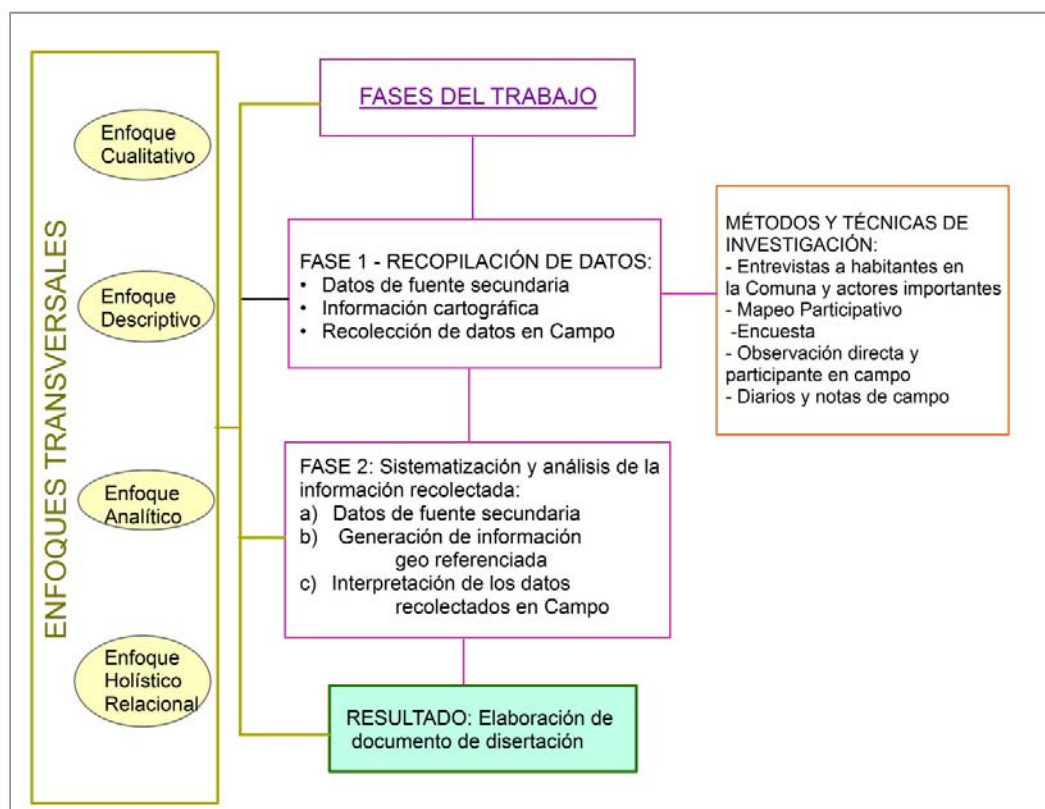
ENFOQUES TRANSVERSALES

Enfoque Cualitativo

Enfoque Descriptivo

Enfoque Analítico

Enfoque Holístico Relacional

FASES DEL TRABAJO

FASE 1 - RECOPILACIÓN DE DATOS:
• Datos de fuente secundaria
• Información cartográfica
• Recolección de datos en Campo

MÉTODOS Y TÉCNICAS DE INVESTIGACIÓN:
- Entrevistas a habitantes en la Comuna y actores importantes
- Mapeo Participativo
-Encuesta
- Observación directa y participante en campo
- Diarios y notas de campo

FASE 2: Sistematización y análisis de la información recolectada:
a) Datos de fuente secundaria
b) Generación de información geo referenciada
c) Interpretación de los datos recolectados en Campo

RESULTADO: Elaboración de documento de disertación